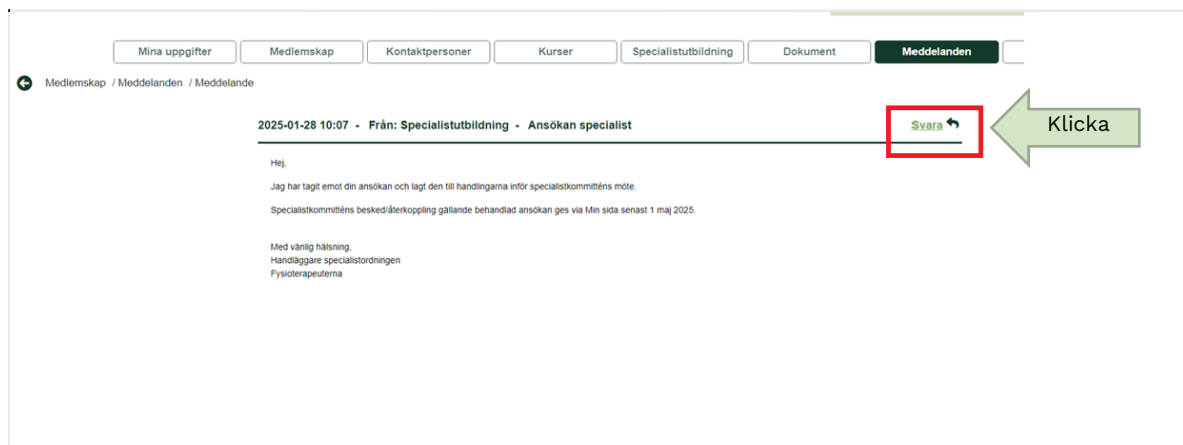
Mina uppgifter | Medlemskap | Kontaktpersoner | Kurser | Specialistutbildning | Dokument | Meddelanden

Medlemskap / Meddelanden / Meddelande

2025-01-28 10:07 - Från: Specialistutbildning - Ansökan specialist

Svara

Klicka

Hej,

Jag har tagit emot din ansökan och lagt den till handlingarna inför specialistkommitténs möte.

Specialistkommitténs besked/återkoppling gällande behandlad ansökan ges via Min sida senast 1 maj 2025.

Med vänlig hälsning,
Handläggare specialistordningen
Fysioterapeuterna